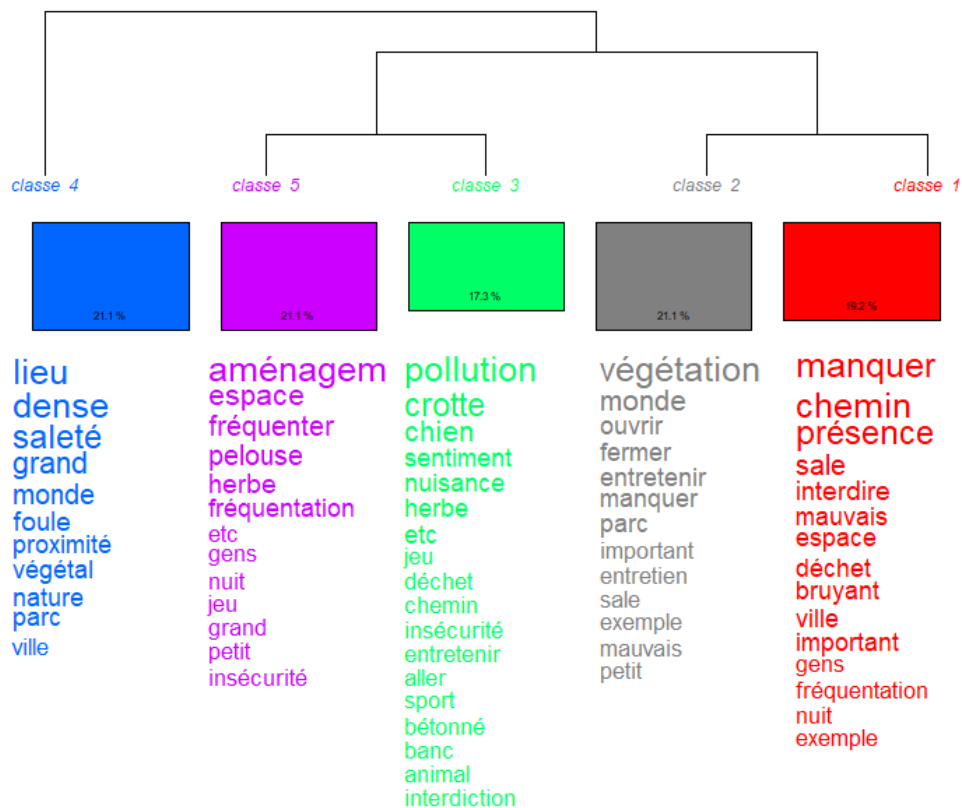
classe 4
21.1 %
lieu
dense
saleté
grand
monde
foule
proximité
végétal
nature
parc
ville

classe 5
21.1 %
aménagem
espace
fréquenter
pelouse
herbe
fréquentation
etc
gens
nuit
jeu
grand
petit
insécurité

classe 3
17.3 %
pollution
crotte
chien
sentiment
nuisance
herbe
etc
jeu
déchet
chemin
insécurité
entretenir
aller
sport
bétonné
banc
animal
interdiction

classe 2
21.1 %
végétation
monde
ouvrir
fermer
entretenir
manquer
parc
important
entretien
sale
exemple
mauvais
petit

classe 1
19.2 %
manquer
chemin
présence
sale
interdire
mauvais
espace
déchet
bruyant
ville
important
gens
fréquentation
nuit
exemple